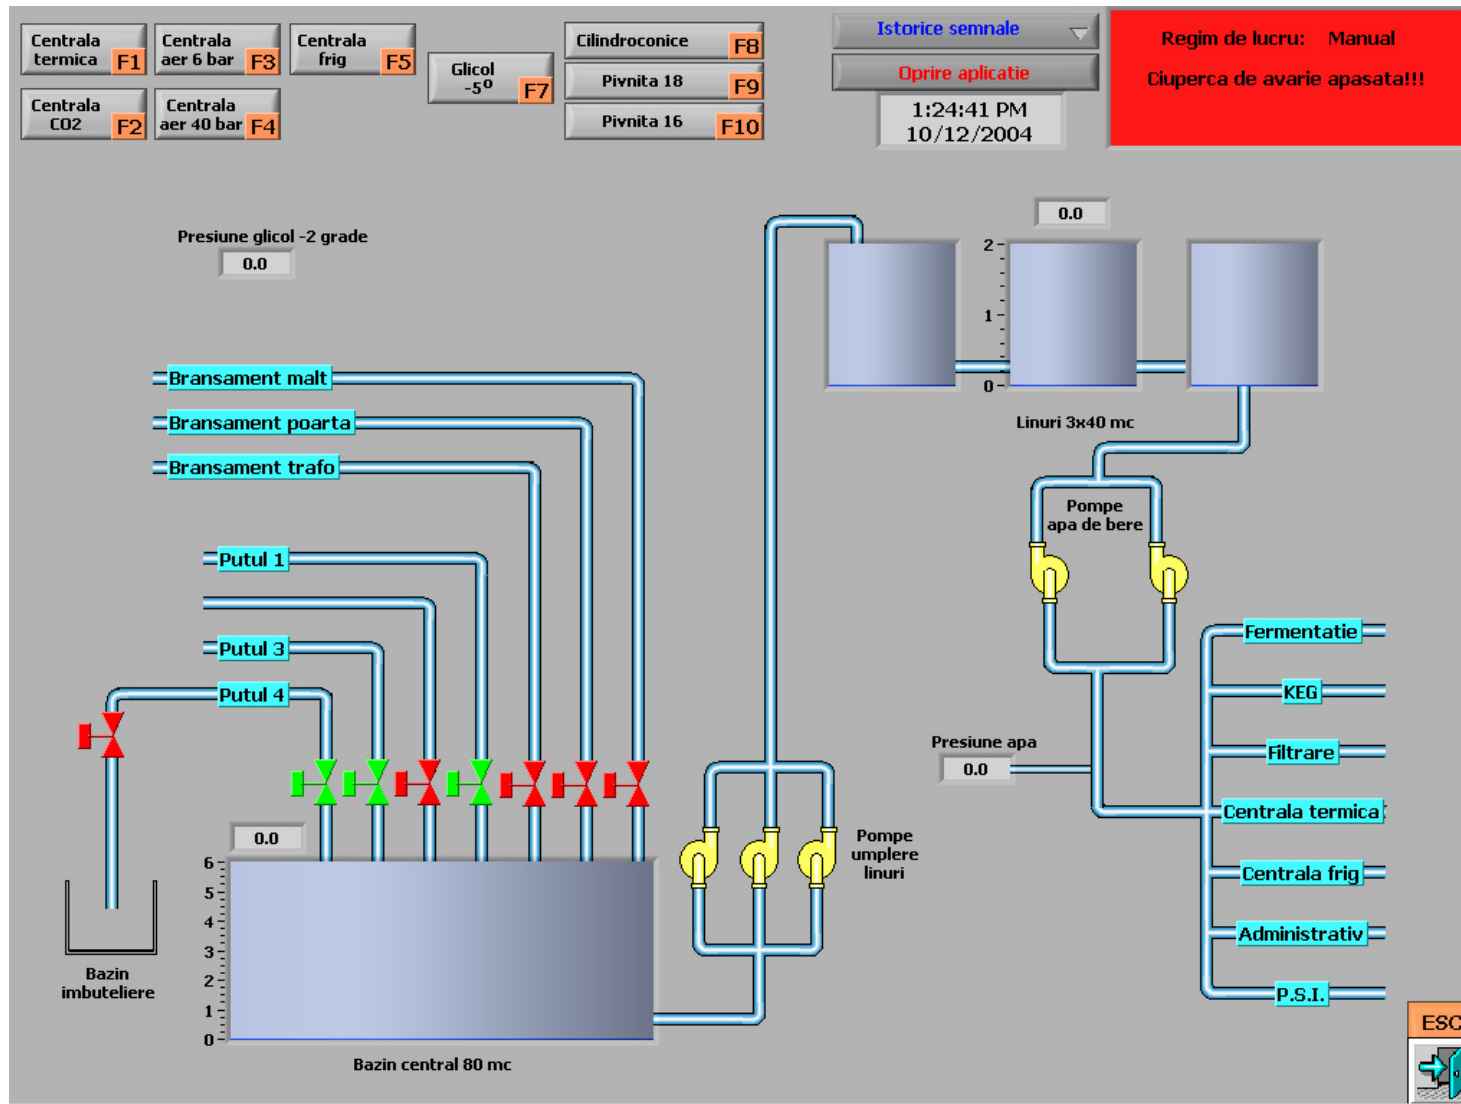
Centrala termica F1
Centrala aer 6 bar F3
Centrala frig F5
Centrala CO2 F2
Centrala aer 40 bar F4
Glicol $-5^{o}$ F7
Cilindroconice F8
Pivnita 18 F9
Pivnita 16 F10
Istorice semnale
Oprire aplicatie
1:24:41 PM
10/12/2004
Regim de lucru: Manual
Ciuperca de avarie apasata!!!

Presiune glicol -2 grade
0.0

0.0
2
1
0
Linuri 3x40 mc

Bransament malt
Bransament poarta
Bransament trafo
Putul 1
Putul 3
Putul 4

Pompe apa de bere

Fermentatie
KEG
Filtrare
Centrala termica
Centrala frig
Administrativ
P.S.I.

Presiune apa
0.0

0.0
6
5
4
3
2
1
0
Bazin central 80 mc

Pompe umplere linuri

Bazin imbuteliere

ESC